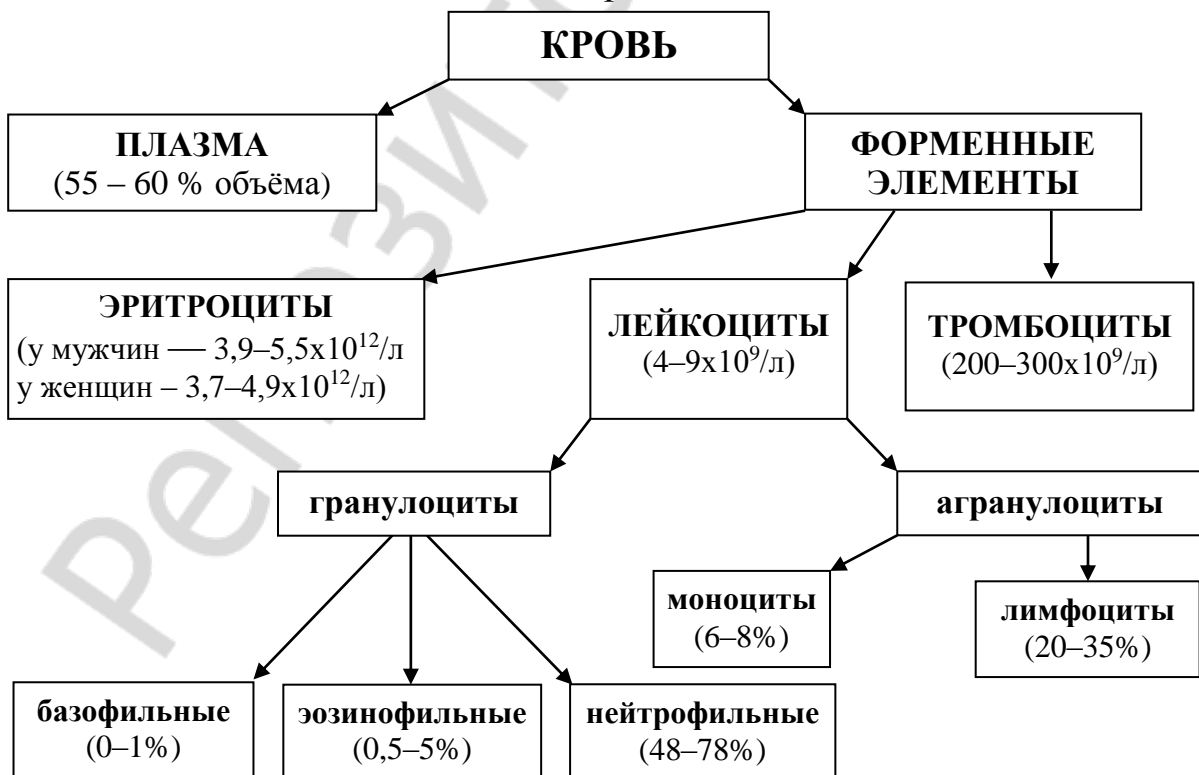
КРОВЬ

ПЛАЗМА
(55 – 60 % объёма)

ФОРМЕННЫЕ ЭЛЕМЕНТЫ

ЭРИТРОЦИТЫ
(у мужчин — 3,9–5,5х$10^{12}$/л
у женщин – 3,7–4,9х$10^{12}$/л)

ЛЕЙКОЦИТЫ
(4–9х$10^{9}$/л)

ТРОМБОЦИТЫ
(200–300х$10^{9}$/л)

гранулоциты

агранулоциты

моноциты
(6–8%)

лимфоциты
(20–35%)

базофильные
(0–1%)

эозинофильные
(0,5–5%)

нейтрофильные
(48–78%)